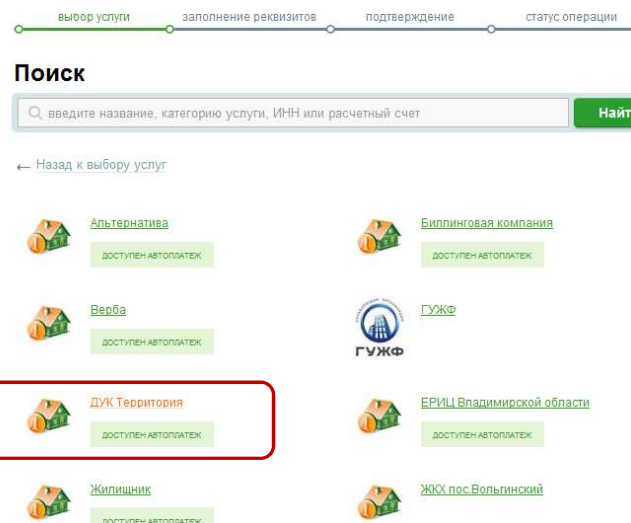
выбор услуги заполнение реквизитов подтверждение статус операции

Поиск

введите название, категорию услуги, ИНН или расчетный счет

Найт

← Назад к выбору услуг

Альтернатива
ДОСТУПЕН АВТОПЛАТЕЖ

Биллинговая компания
ДОСТУПЕН АВТОПЛАТЕЖ

Верба
ДОСТУПЕН АВТОПЛАТЕЖ

ГУЖФ
ГУЖФ

ДУК Территория
ДОСТУПЕН АВТОПЛАТЕЖ

ЕРИЦ Владимирской области
ДОСТУПЕН АВТОПЛАТЕЖ

Жилищник
ДОСТУПЕН АВТОПЛАТЕЖ

ЖКХ пос.Вольгинский